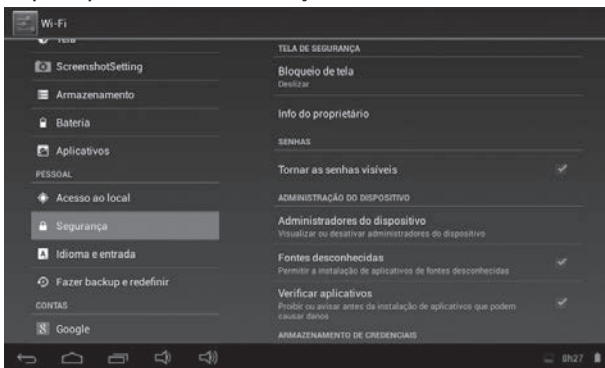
Wi-Fi

Tela
ScreenshotSetting
Armazenamento
Bateria
Aplicativos
PESSOAL
Acesso ao local
Segurança
Idioma e entrada
Fazer backup e redefinir
CONTAS
Google

TELA DE SEGURANÇA
Bloqueio de tela
Deslizar
Info do proprietário
SENHAS
Tornar as senhas visíveis
ADMINISTRAÇÃO DO DISPOSITIVO
Administradores do dispositivo
Visualizar ou desativar administradores do dispositivo
Fontes desconhecidas
Permitir a instalação de aplicativos de fontes desconhecidas
Verificar aplicativos
Proibir ou avisar antes da instalação de aplicativos que podem causar danos
ARMAZENAMENTO DE CREDENCIAIS

8h27